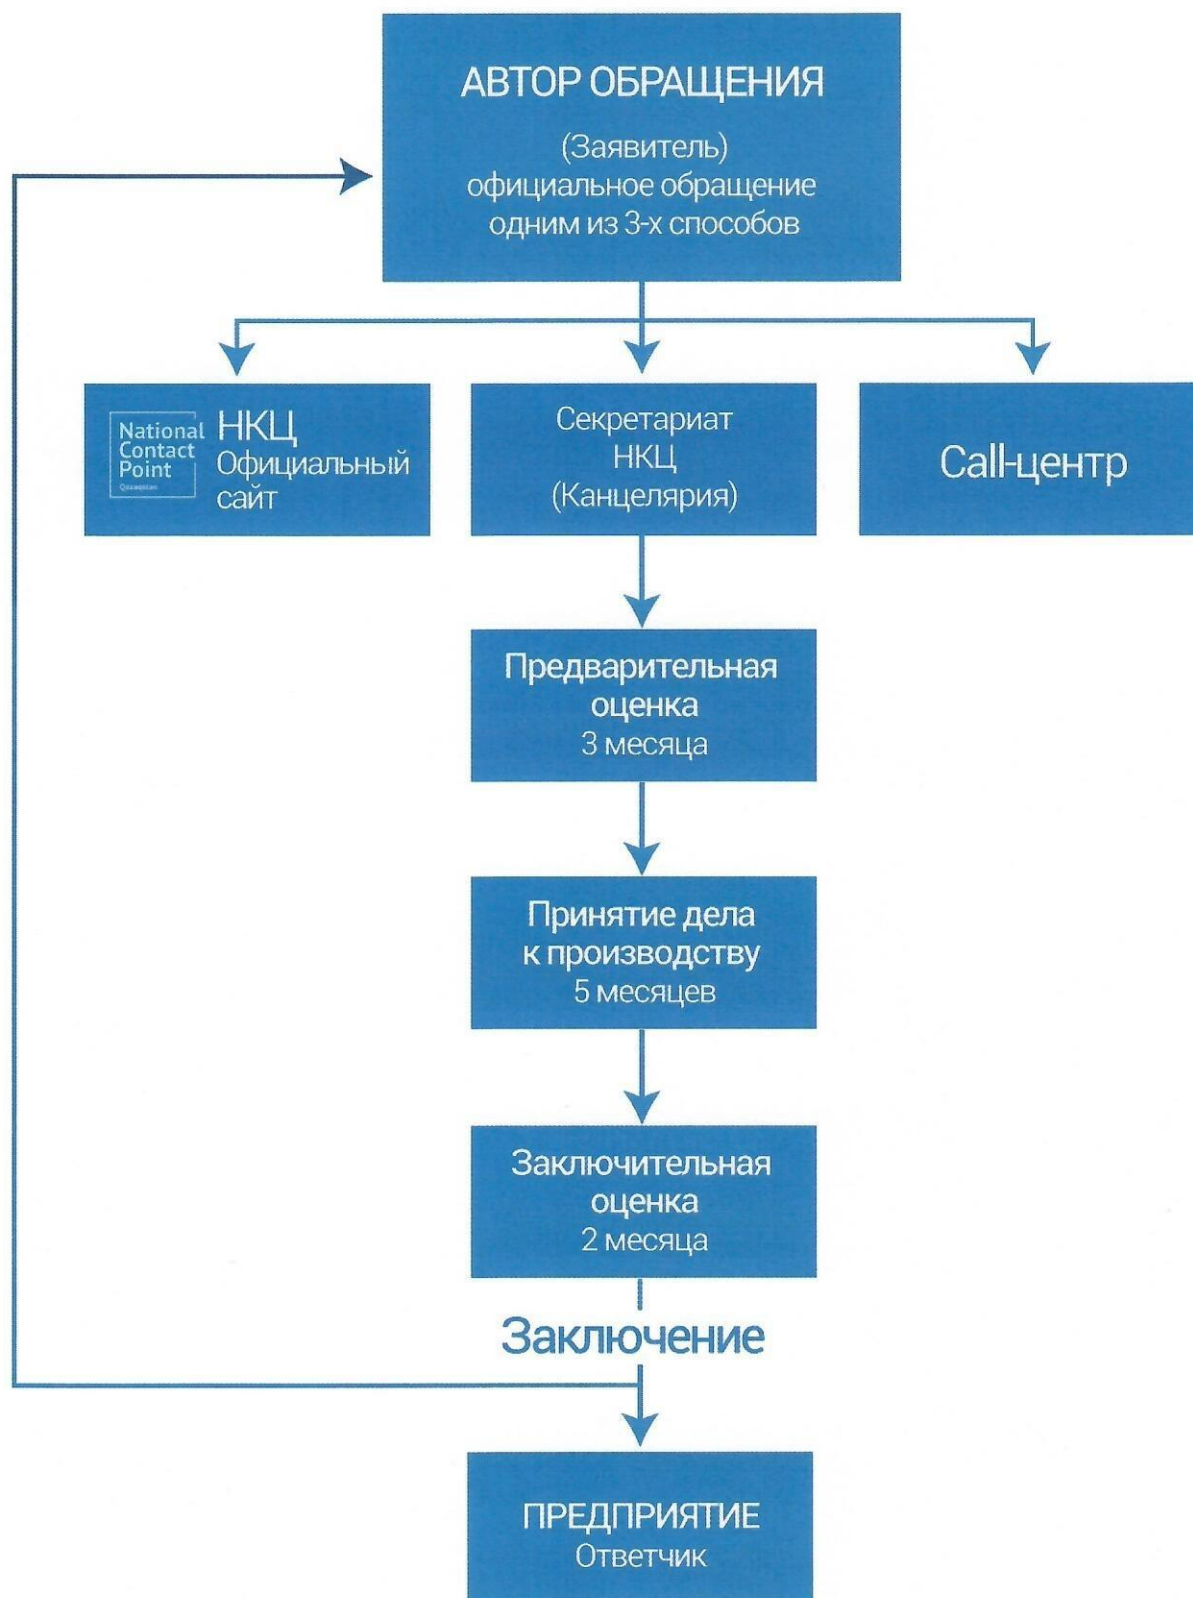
АВТОР ОБРАЩЕНИЯ

(Заявитель) официальное обращение одним из 3-х способов

National Contact Point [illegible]

НКЦ Официальный сайт

Секретариат НКЦ (Канцелярия)

Call-центр

Предварительная оценка 3 месяца

Принятие дела к производству 5 месяцев

Заключительная оценка 2 месяца

Заключение

ПРЕДПРИЯТИЕ Ответчик